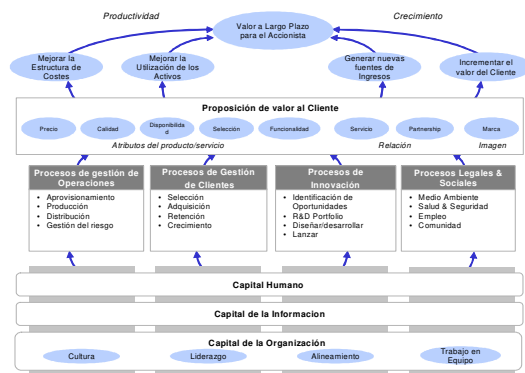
Productividad

Crecimiento

Valor a Largo Plazo para el Accionista

Mejorar la Estructura de Costes

Mejorar la Utilización de los Activos

Generar nuevas fuentes de Ingresos

Incrementar el valor del Cliente

Proposición de valor al Cliente

Precio

Calidad

Disponibilidad

Selección

Funcionalidad

Servicio

Partnership

Marca

Atributos del producto/servicio

Relación

Imagen

Procesos de gestión de Operaciones

- Aprovisionamiento
- Producción
- Distribución
- Gestión del riesgo

Procesos de Gestión de Clientes

- Selección
- Adquisición
- Retención
- Crecimiento

Procesos de Innovación

- Identificación de Oportunidades
- R&D Portfolio
- Diseñar/desarrollar
- Lanzar

Procesos Legales & Sociales

- Medio Ambiente
- Salud & Seguridad
- Empleo
- Comunidad

Capital Humano

Capital de la Informacion

Capital de la Organización

Cultura

Liderazgo

Alineamiento

Trabajo en Equipo